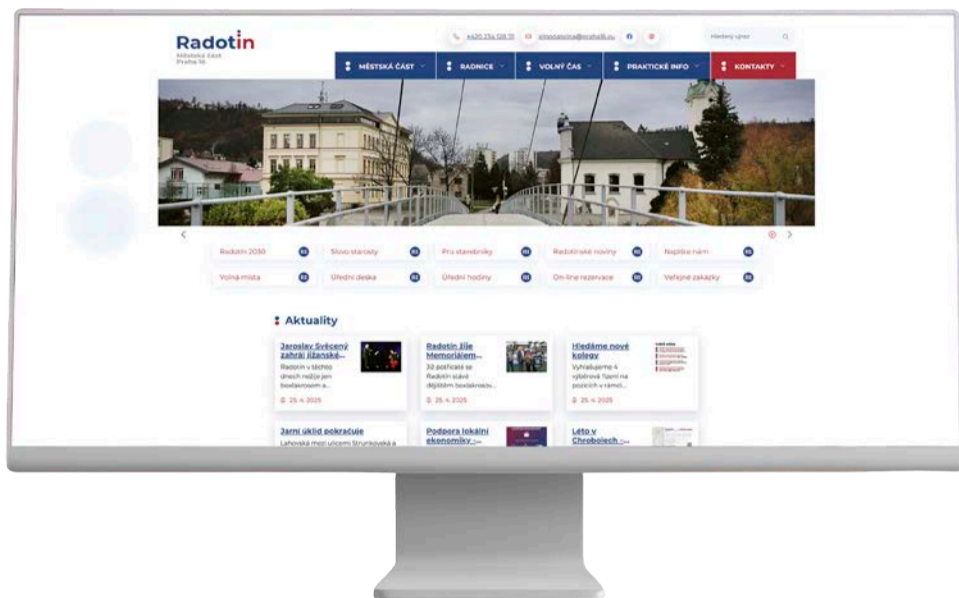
Radotín
Městská část Praha 16

+420 234 128 111 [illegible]@praha16.cz

Hledaný výraz

MĚSTSKÁ ČÁST
RADNICE
VOLNÝ ČAS
PRAKTICKÉ INFO
KONTAKTY

Radotín 2030
Slovo starosty
Pro stavebníky
Radotínské noviny
Napište nám
Volná místa
Úřední deska
Úřední hodiny
On-line rezervace
Veřejné zakázky

Aktuality

Jaroslav Svěcený zahrál Jižanské…
Radotín v těchto dnech nežije jen bowlingem a…
25. 4. 2025

Radotín žije Memoriálem…
30 potřicáté se Radotín stává dějištěm bowlingov…
25. 4. 2025

Hledáme nové kolegy
Vyhlašujeme 4 výběrová řízení na pozicích v rámci…
25. 4. 2025

Jarní úklid pokračuje
Lahovská mezi ulicemi Strunkovská a

Podpora lokální ekonomiky …

Léto v Chrobolech …